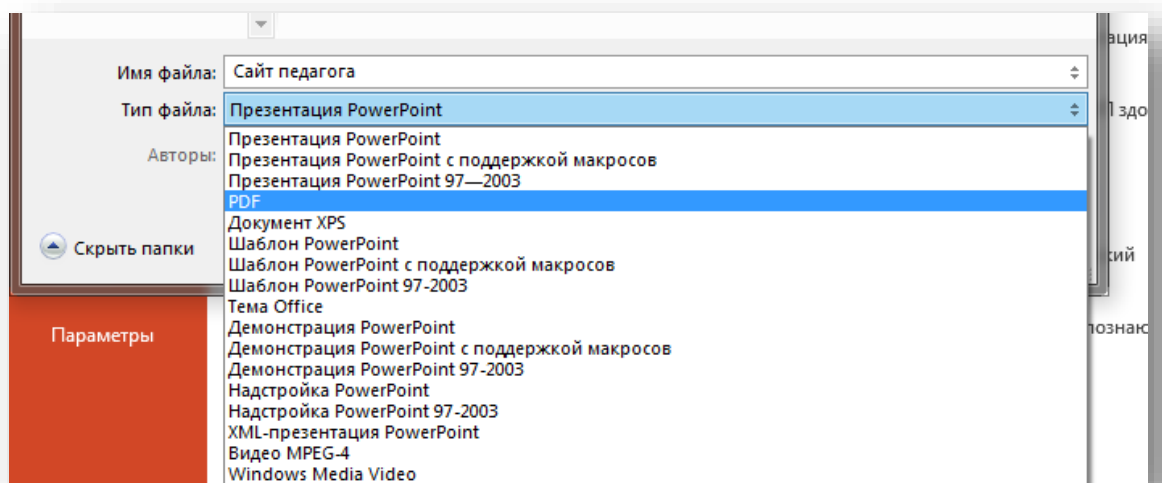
Имя файла: Сайт педагога

Тип файла: Презентация PowerPoint

Авторы:

Скрыть папки

Параметры

Презентация PowerPoint
Презентация PowerPoint с поддержкой макросов
Презентация PowerPoint 97—2003
PDF
Документ XPS
Шаблон PowerPoint
Шаблон PowerPoint с поддержкой макросов
Шаблон PowerPoint 97-2003
Тема Office
Демонстрация PowerPoint
Демонстрация PowerPoint с поддержкой макросов
Демонстрация PowerPoint 97-2003
Надстройка PowerPoint
Надстройка PowerPoint 97-2003
XML-презентация PowerPoint
Видео MPEG-4
Windows Media Video

ация
] здо
кий
познаю